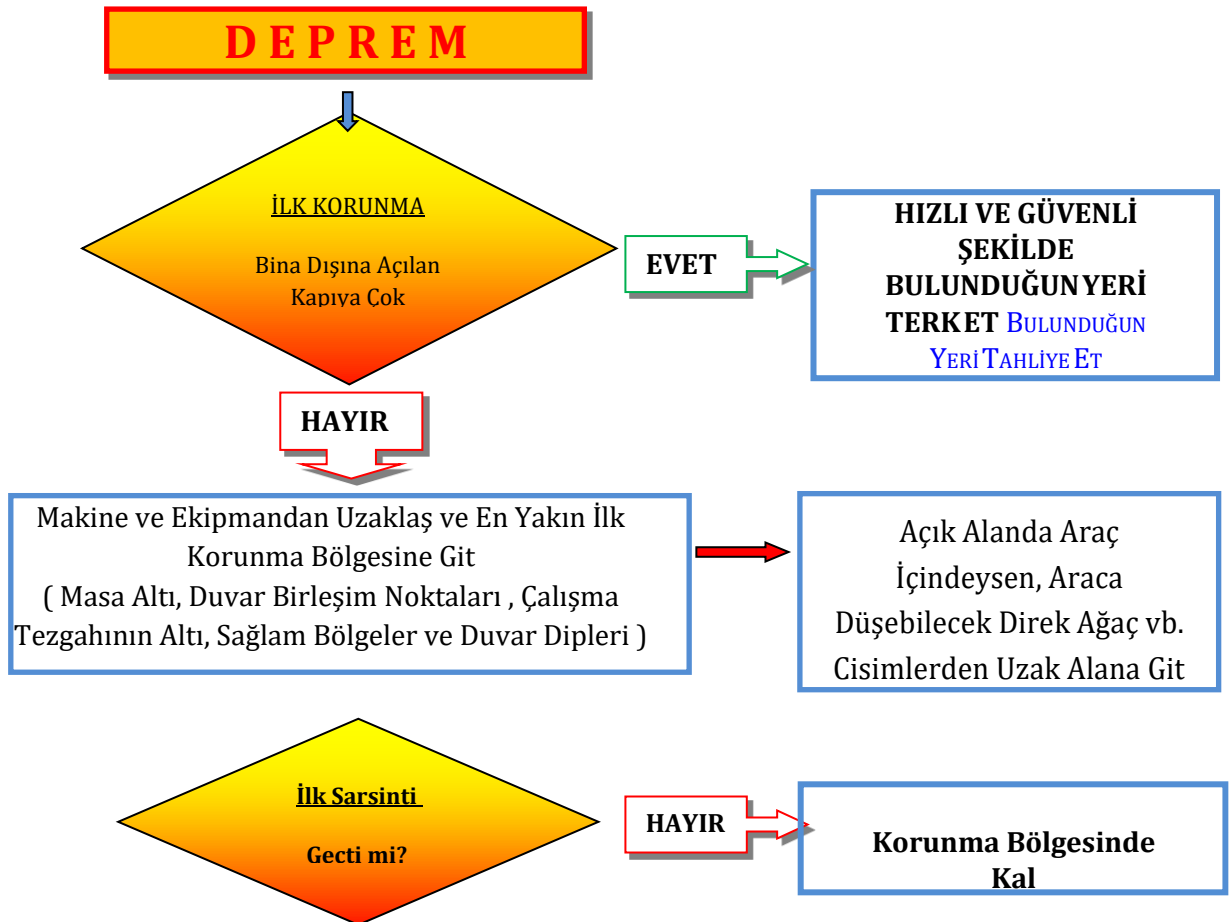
D E P R E M

İLK KORUNMA

Bina Dışına Açılan Kapıya Çok

EVET

HIZLI VE GÜVENLİ ŞEKİLDE BULUNDUĞUN YERİ TERK ET BULUNDUĞUN YERİ TAHLİYE ET

HAYIR

Makine ve Ekipmandan Uzaklaş ve En Yakın İlk Korunma Bölgesine Git
( Masa Altı, Duvar Birleşim Noktaları , Çalışma Tezgahının Altı, Sağlam Bölgeler ve Duvar Dipleri )

Açık Alanda Araç İçindeysen, Araca Düşebilecek Direk Ağaç vb. Cisimlerden Uzak Alana Git

İlk Sarsinti

Gecti mi?

HAYIR

Korunma Bölgesinde Kal